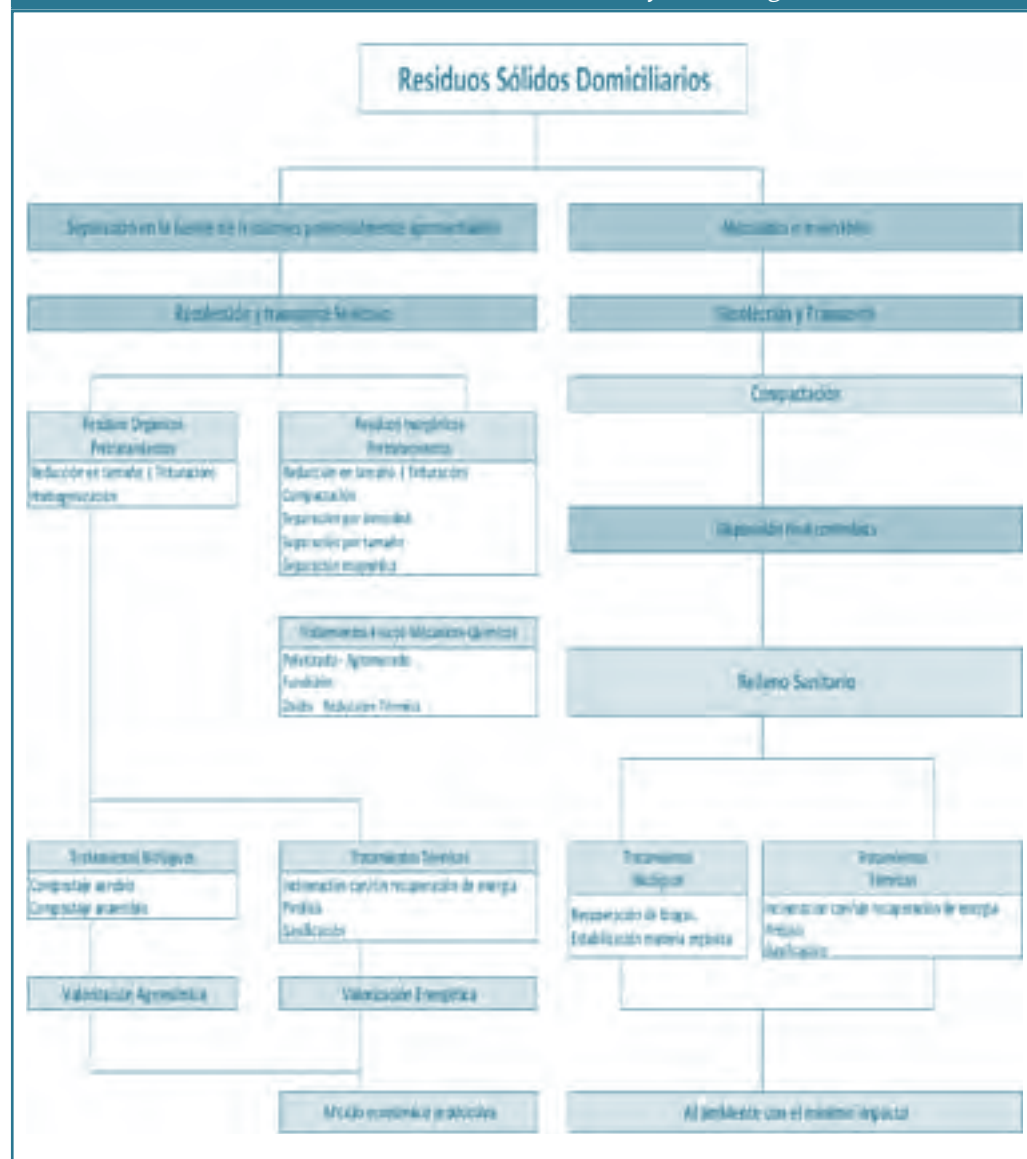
Residuos Sólidos Domiciliarios

Separación en la fuente de fracciones potencialmente aprovechables

Recolección y transporte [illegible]

Residuos Orgánicos Pretratamientos

Reducción en tamaño ( Trituración)

Homogenización

Residuos Inorgánicos Pretratamientos

Reducción en tamaño ( Trituración)

Compactación

Separación por densidad

Separación por tamaño

Separación magnética

Tratamientos Físicos-Mecánicos-Químicos

Peletizado - Aglomerado

Fundición

Oxido - Reducción Térmica

Tratamientos Biológicos

Compostaje aerobio

Compostaje anaerobio

Tratamientos Térmicos

Incineración con/sin recuperación de energía

Pirólisis

Gasificación

Valorización Agronómica

Valorización Energética

Mezclado o en conjunto

Recolección y Transporte

Compactación

Disposición final controlada

Relleno Sanitario

Tratamientos Biológicos

Recuperación de biogas.

Estabilización materia orgánica

Tratamientos Térmicos

Incineración con/sin recuperación de energía

Pirólisis

Gasificación

Modelo económico productivo

Al ambiente con el mínimo impacto